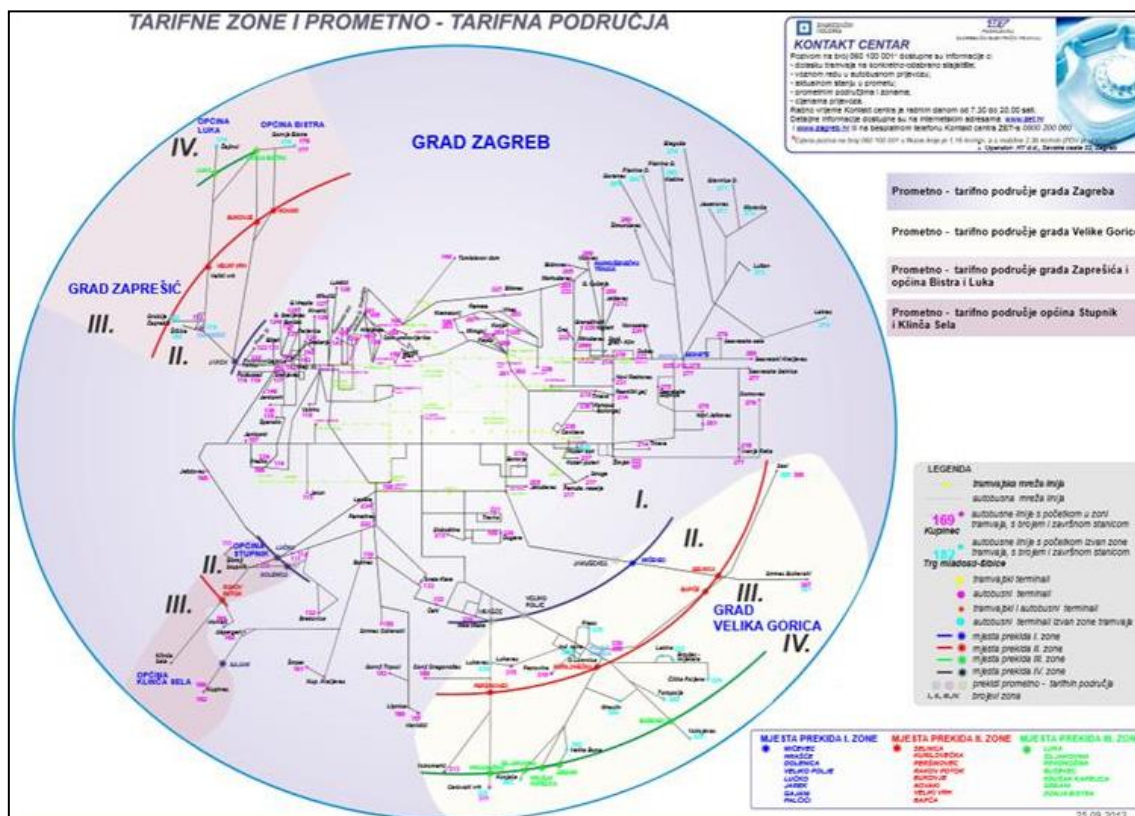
TARIFNE ZONE I PROMETNO - TARIFNA PODRUČJA

KONTAKT CENTAR

Pozivom na broj 060 100 001* dostupne su informacije o:
- dolasku tramvaja na konkretno odabrano stajalište;
- voznom redu u autobusnom prijevozu;
- aktualnom stanju u prometu;
- prometnim područjima i zonama;
- cijenama prijevoza.
Radno vrijeme Kontakt centra je radnim danom od 7.30 do 20.00 sati.
Detaljne informacije dostupne su na internetskim adresama: www.zet.hr i www.zagreb.hr ili na besplatnom telefonu Kontakt centra ZET-a 0800 200 060

GRAD ZAGREB

GRAD ZAPREŠIĆ

OPĆINA LUKA

OPĆINA BISTRA

OPĆINA STUPNIK

OPĆINA KLINČA SELA

GRAD VELIKA GORICA

I.

II.

III.

IV.

Prometno - tarifno područje grada Zagreba

Prometno - tarifno područje grada Velike Gorice

Prometno - tarifno područje grada Zaprešića i općina Bistra i Luka

Prometno - tarifno područje općina Stupnik i Klinča Sela

LEGENDA
tramvajska mreža linija
autobusna mreža linija
169 Kupinec autobusne linije s početkom u zoni tramvaja, s brojem i završnom stanicom
182 Trg mladosti-Sibice autobusne linije s početkom izvan zone tramvaja, s brojem i završnom stanicom
tramvajski terminali
autobusni terminali
tramvajski i autobusni terminali
autobusni terminali izvan zone tramvaja
mjesta prekida I. zone
mjesta prekida II. zone
mjesta prekida III. zone
mjesta prekida IV. zone
prekid prometno - tarifnih područja
I., II., III., IV. brojevi zona

MJESTA PREKIDA I. ZONE
MIĆEVEC
HRVATSKI LESKOVAC
ODLENICA
VELIKO POLJE
LUČKO
JAREK
GAJANI
PALOČI

MJESTA PREKIDA II. ZONE
SELNICA
KURILOVEČKA
PERŠAVOVEC
RAKOV POTOK
BUKOVJE
NOVAKI
VELIKI VRH
BAPČA

MJESTA PREKIDA III. ZONE
LUKA
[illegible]

25.09.2012